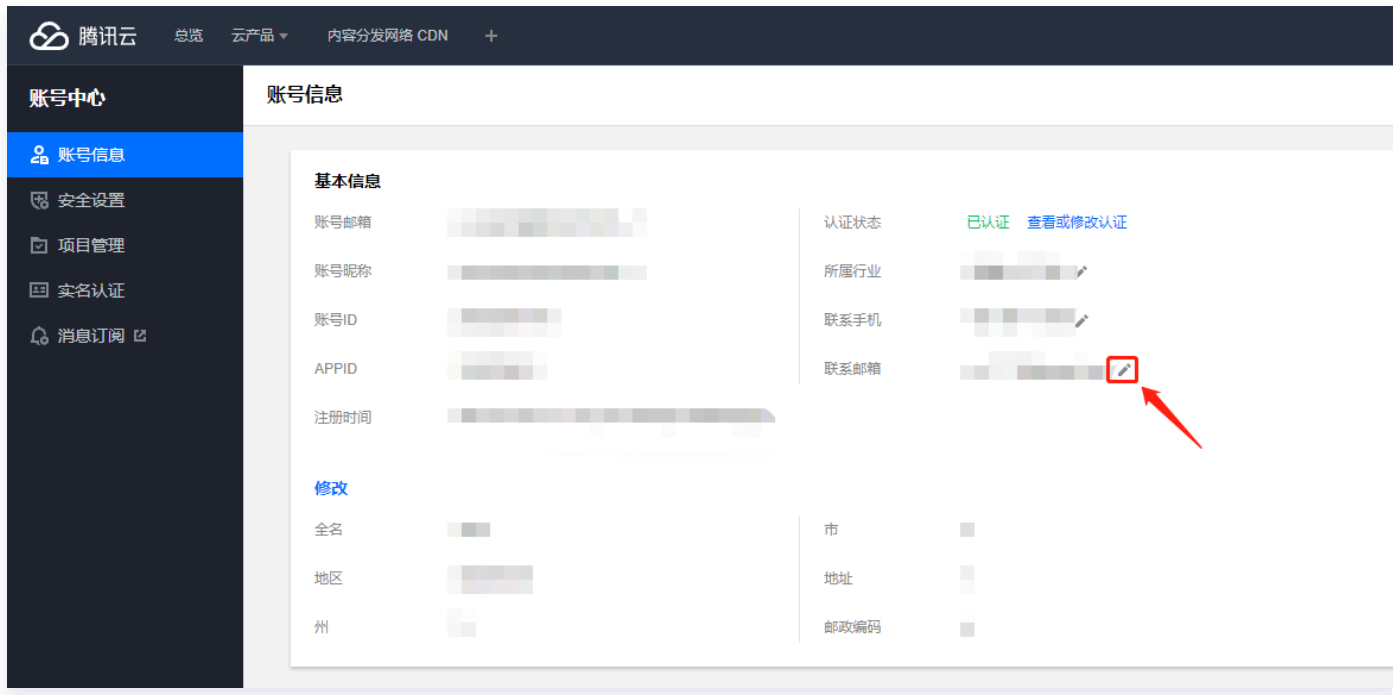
腾讯云 总览 云产品 内容分发网络 CDN +

账号中心

账号信息
安全设置
项目管理
实名认证
消息订阅

账号信息

基本信息

账号邮箱 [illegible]
账号昵称 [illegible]
账号ID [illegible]
APPID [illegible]
注册时间 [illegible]

认证状态 已认证 查看或修改认证
所属行业 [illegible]
联系手机 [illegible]
联系邮箱 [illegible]

修改

全名 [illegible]
地区 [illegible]
州 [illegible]

市 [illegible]
地址 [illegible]
邮政编码 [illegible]